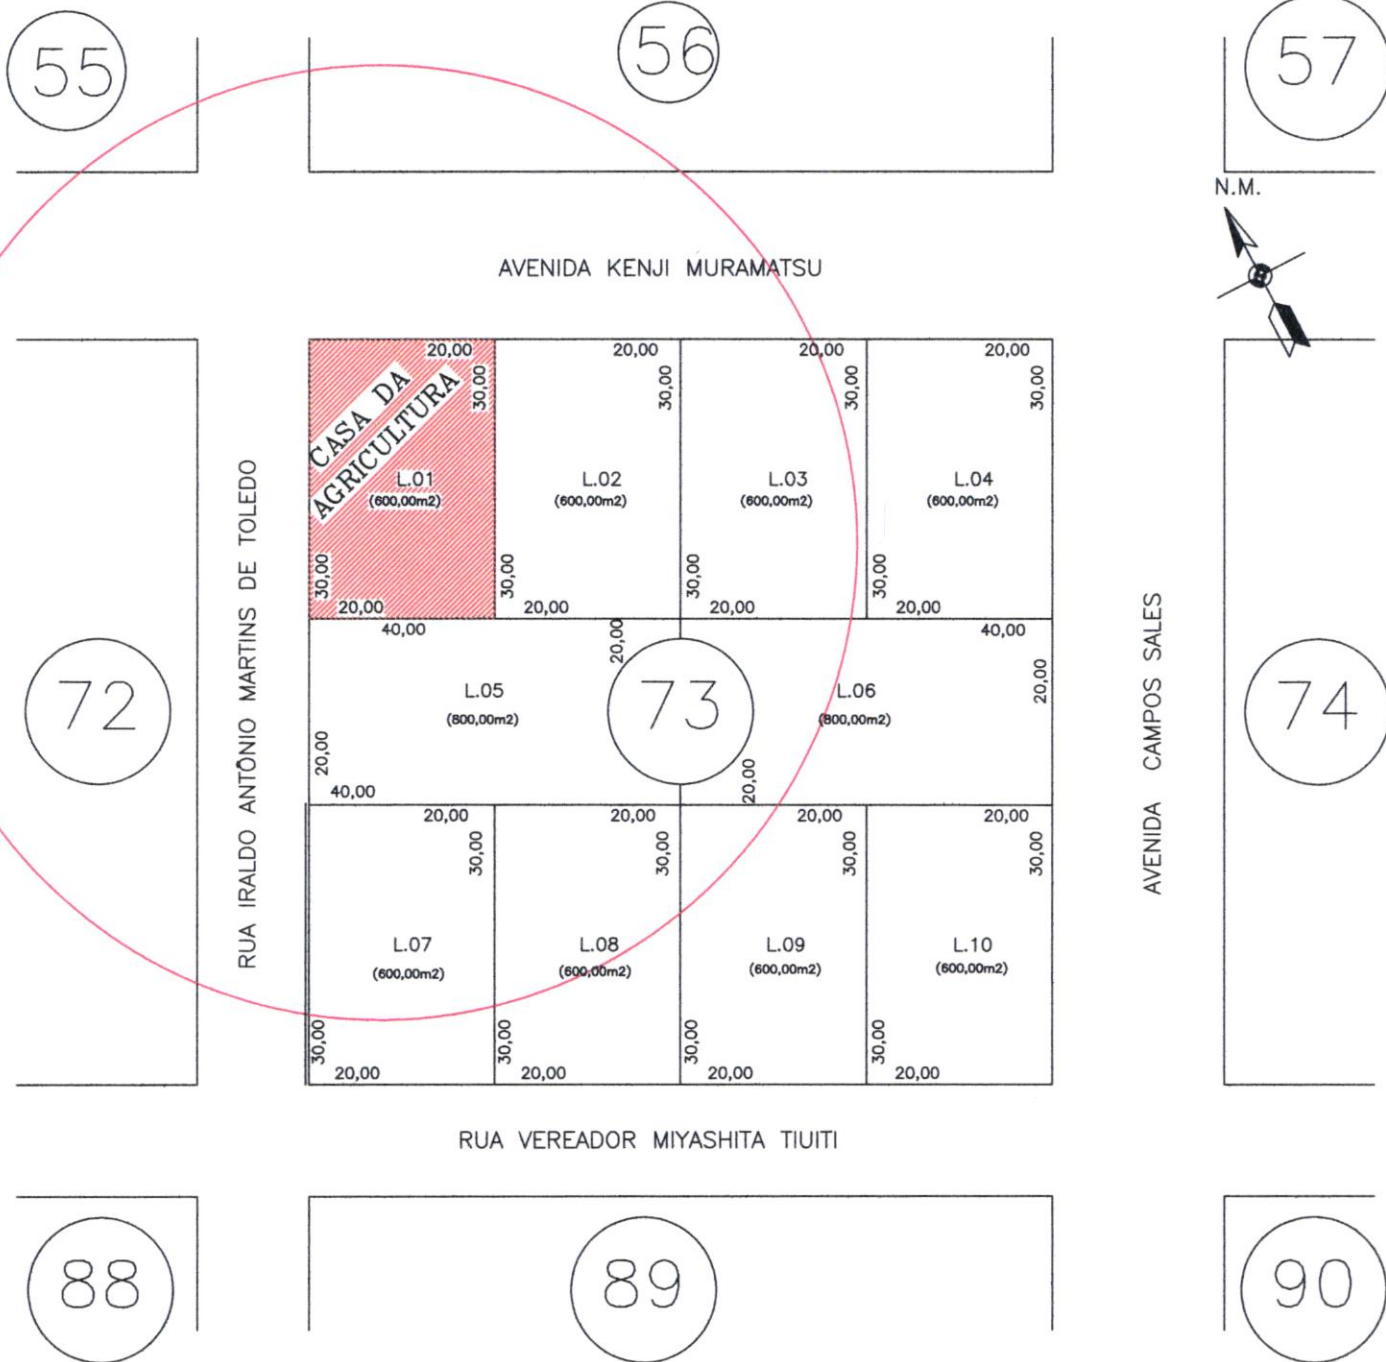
55

56

57

N.M.

AVENIDA KENJI MURAMATSU

20,00
30,00
CASA DA AGRICULTURA
L.01
(600,00m2)
30,00
20,00

20,00
30,00
L.02
(600,00m2)
30,00
20,00

20,00
30,00
L.03
(600,00m2)
30,00
20,00

20,00
30,00
L.04
(600,00m2)
30,00
20,00

RUA IRALDO ANTÔNIO MARTINS DE TOLEDO

72

40,00
20,00
L.05
(800,00m2)
20,00
40,00

73

40,00
20,00
L.06
(800,00m2)
20,00

AVENIDA CAMPOS SALES

74

20,00
30,00
L.07
(600,00m2)
30,00
20,00

20,00
30,00
L.08
(600,00m2)
30,00
20,00

20,00
30,00
L.09
(600,00m2)
30,00
20,00

20,00
30,00
L.10
(600,00m2)
30,00
20,00

RUA VEREADOR MIYASHITA TIUITI

88

89

90